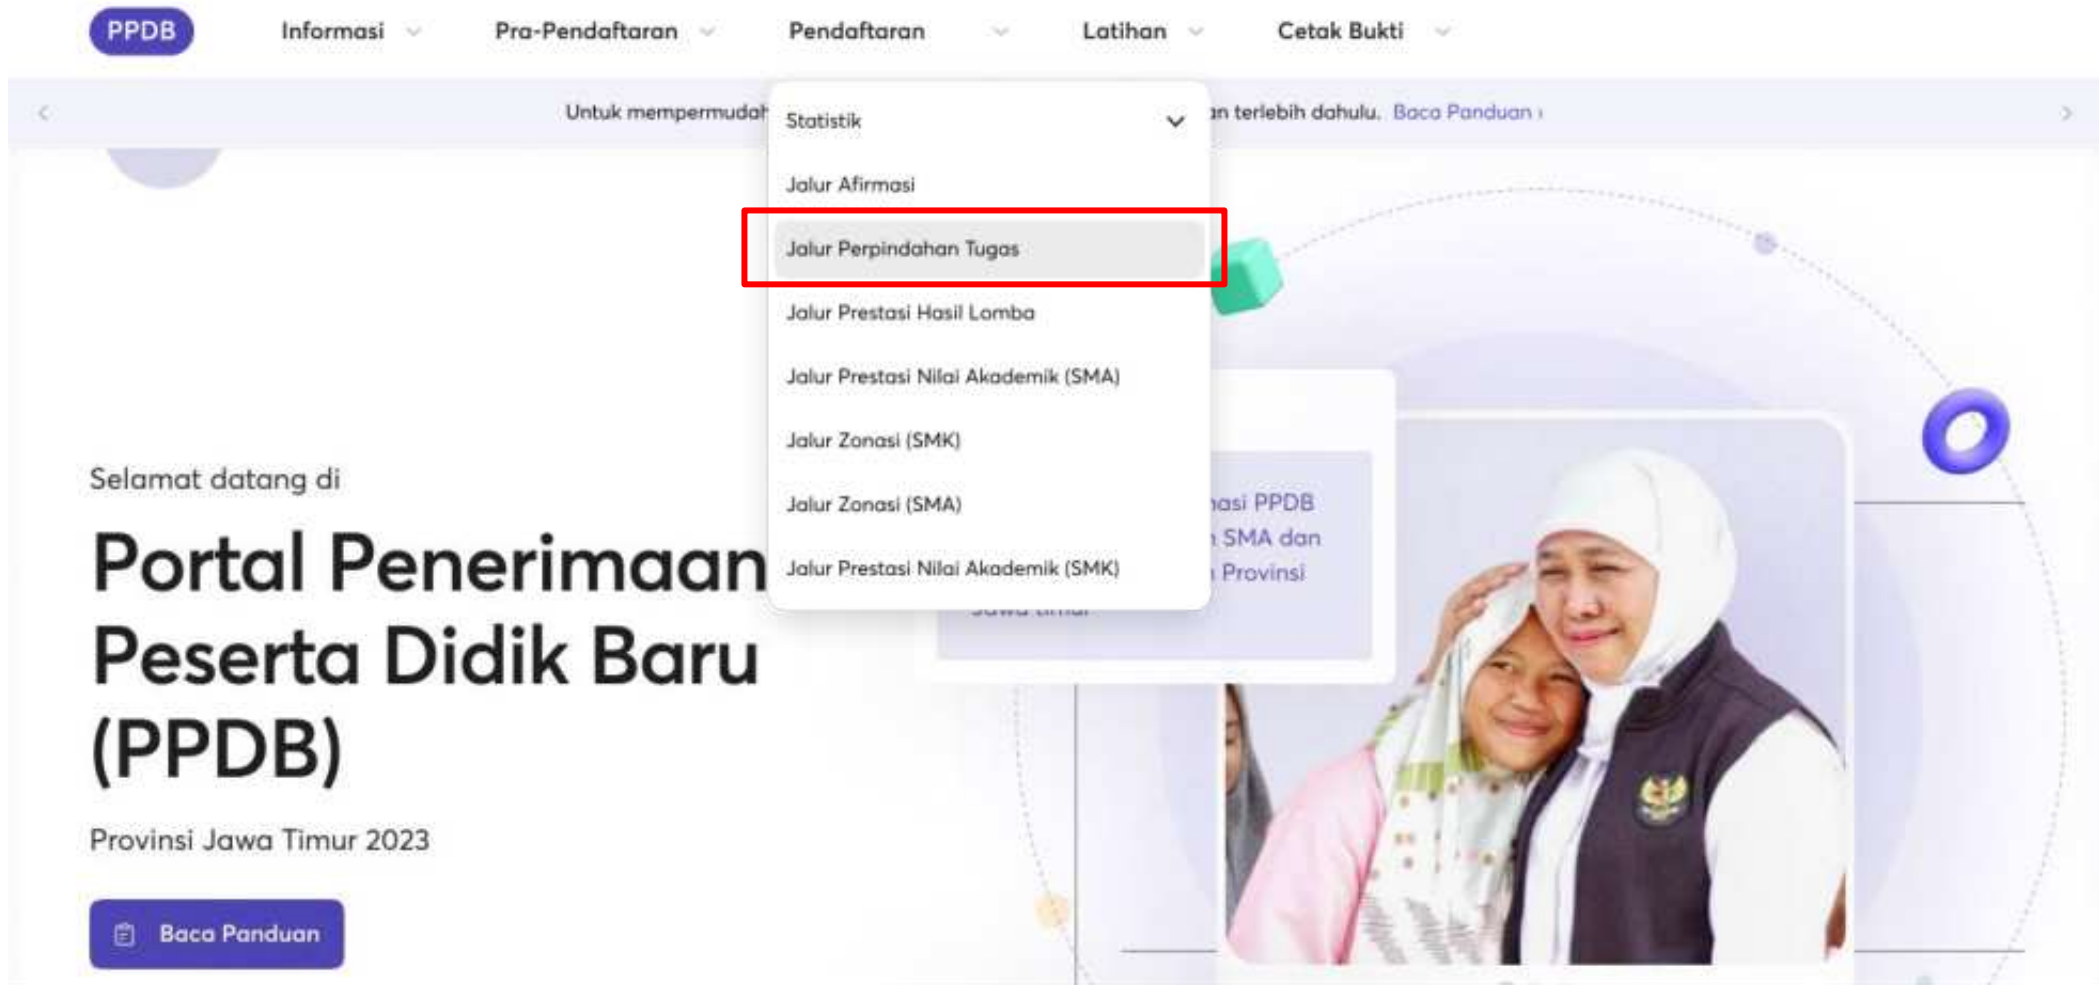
PPDB Informasi Pra-Pendaftaran Pendaftaran Latihan Cetak Bukti

Untuk mempermudah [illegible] an terlebih dahulu. Baca Panduan ›

Statistik
Jalur Afirmasi
Jalur Perpindahan Tugas
Jalur Prestasi Hasil Lomba
Jalur Prestasi Nilai Akademik (SMA)
Jalur Zonasi (SMK)
Jalur Zonasi (SMA)
Jalur Prestasi Nilai Akademik (SMK)

Selamat datang di

Portal Penerimaan Peserta Didik Baru (PPDB)

Provinsi Jawa Timur 2023

Baca Panduan

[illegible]asi PPDB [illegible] SMA dan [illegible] Provinsi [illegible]